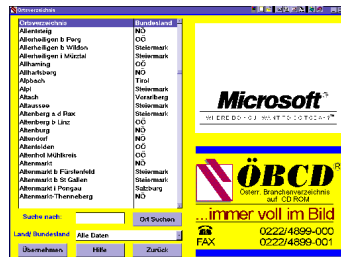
Ortsverzeichnis

| Ortsverzeichnis | Bundesland |
|---|---|
| Allentsteig | NÖ |
| Allerheiligen b Perg | OÖ |
| Allerheiligen b Wildon | Steiermark |
| Allerheiligen i Mürztal | Steiermark |
| Allhaming | OÖ |
| Allhartsberg | NÖ |
| Alpbach | Tirol |
| Alpl | Steiermark |
| Altach | Vorarlberg |
| Altaussee | Steiermark |
| Altenberg a d Rax | Steiermark |
| Altenberg b Linz | OÖ |
| Altenburg | NÖ |
| Altenfelden | OÖ |
| Altenhof Mühlkreis | OÖ |
| Altenmarkt | NÖ |
| Altenmarkt b Fürstenfeld | Steiermark |
| Altenmarkt b St Gallen | Steiermark |
| Altenmarkt i Pongau | Salzburg |
| Altenmarkt-Thenneberg | NÖ |

Suche nach: Ort Suchen

Land/ Bundesland Alle Daten

Übernehmen Hilfe Zurück

Microsoft®
WIE WEIT WOLLEN SIE HEUTE GEHEN?

ÖBCD®
Österr. Branchenverzeichnis auf CD ROM

...immer voll im Bild

0222/4899-000
FAX 0222/4899-001